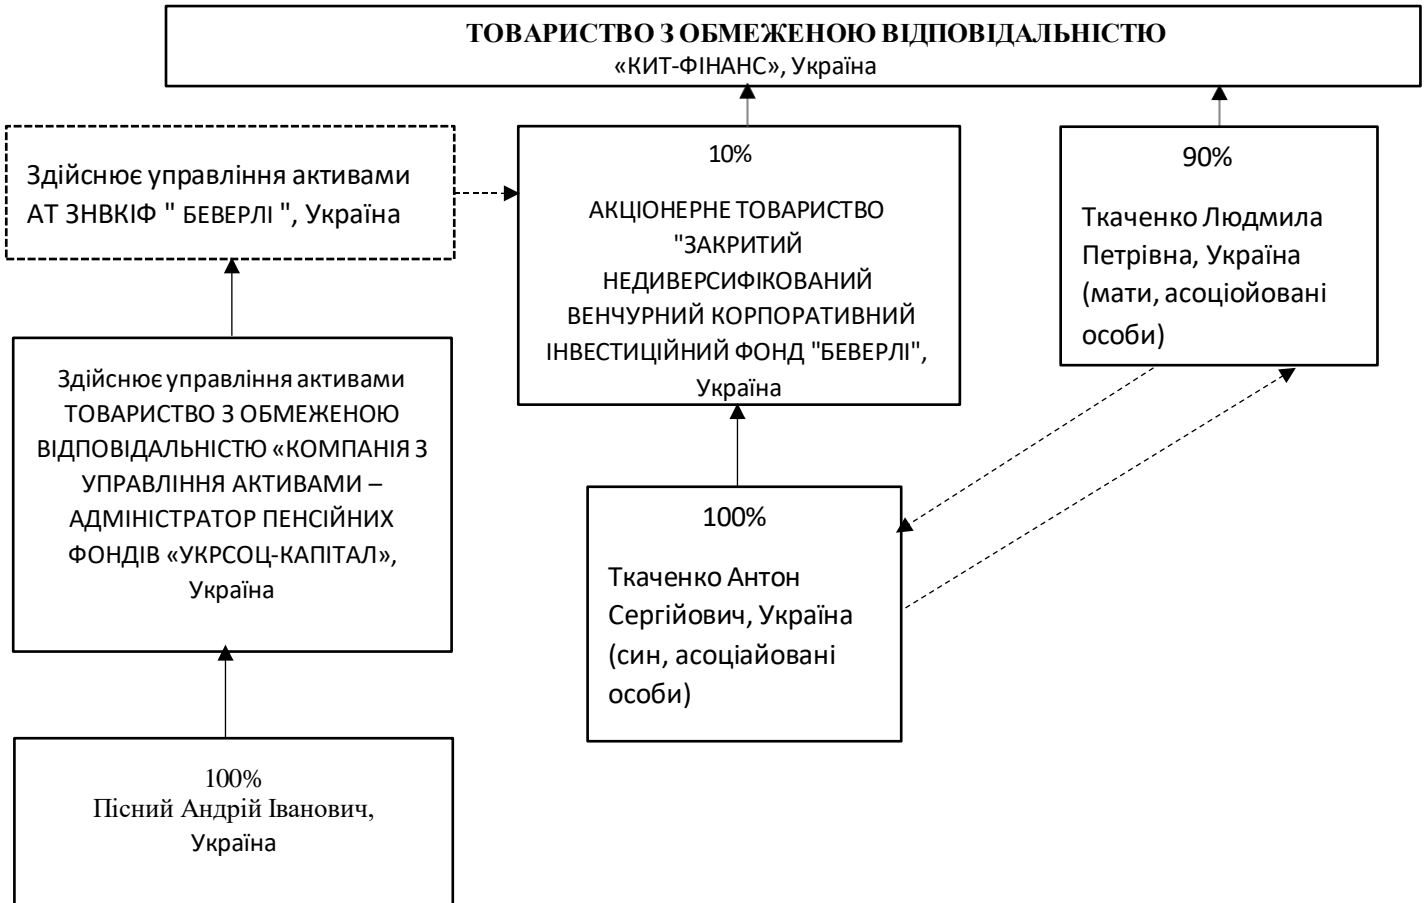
ТОВАРИСТВО З ОБМЕЖЕНОЮ ВІДПОВІДАЛЬНІСТЮ
«КИТ-ФІНАНС», Україна

Здійснює управління активами АТ ЗНВКІФ " БЕВЕРЛІ ", Україна

10%

АКЦІОНЕРНЕ ТОВАРИСТВО "ЗАКРИТИЙ НЕДИВЕРСИФІКОВАНИЙ ВЕНЧУРНИЙ КОРПОРАТИВНИЙ ІНВЕСТИЦІЙНИЙ ФОНД "БЕВЕРЛІ", Україна

90%

Ткаченко Людмила Петрівна, Україна (мати, асоціойовані особи)

Здійснює управління активами ТОВАРИСТВО З ОБМЕЖЕНОЮ ВІДПОВІДАЛЬНІСТЮ «КОМПАНІЯ З УПРАВЛІННЯ АКТИВАМИ – АДМІНІСТРАТОР ПЕНСІЙНИХ ФОНДІВ «УКРСОЦ-КАПІТАЛ», Україна

100%

Ткаченко Антон Сергійович, Україна (син, асоціайовані особи)

100%
Пісний Андрій Іванович, Україна